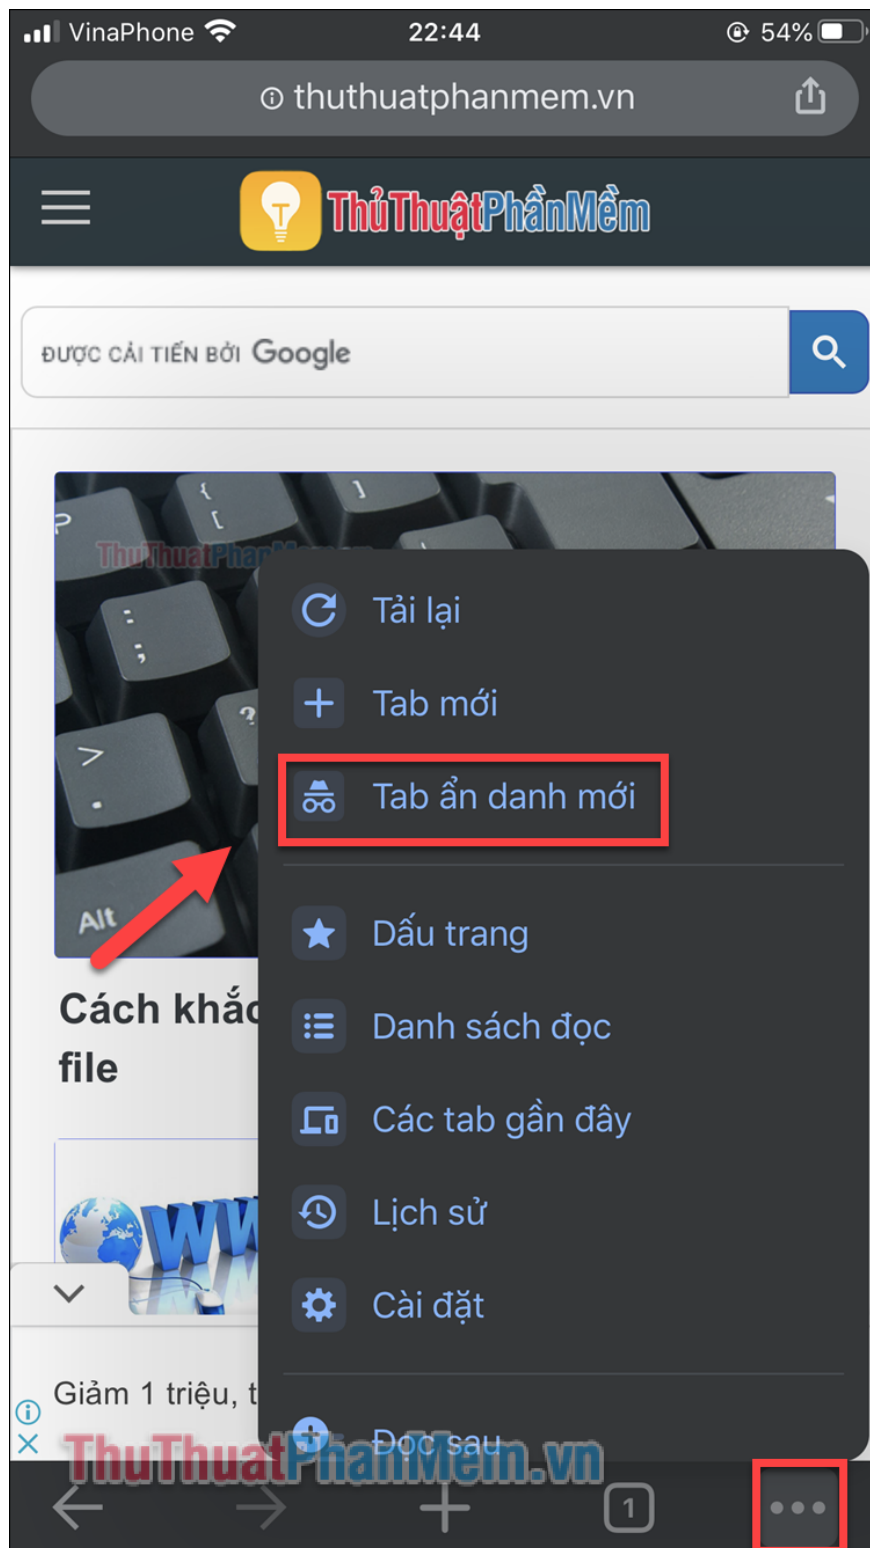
VinaPhone 22:44 54%

thuthuatphanmem.vn

ThủThuậtPhầnMềm

ĐƯỢC CẢI TIẾN BỞI Google

Tải lại

Tab mới

Tab ẩn danh mới

Dấu trang

Danh sách đọc

Các tab gần đây

Lịch sử

Cài đặt

Đọc sau

Cách khắc

file

Giảm 1 triệu, t

ThuThuatPhanMem.vn

1